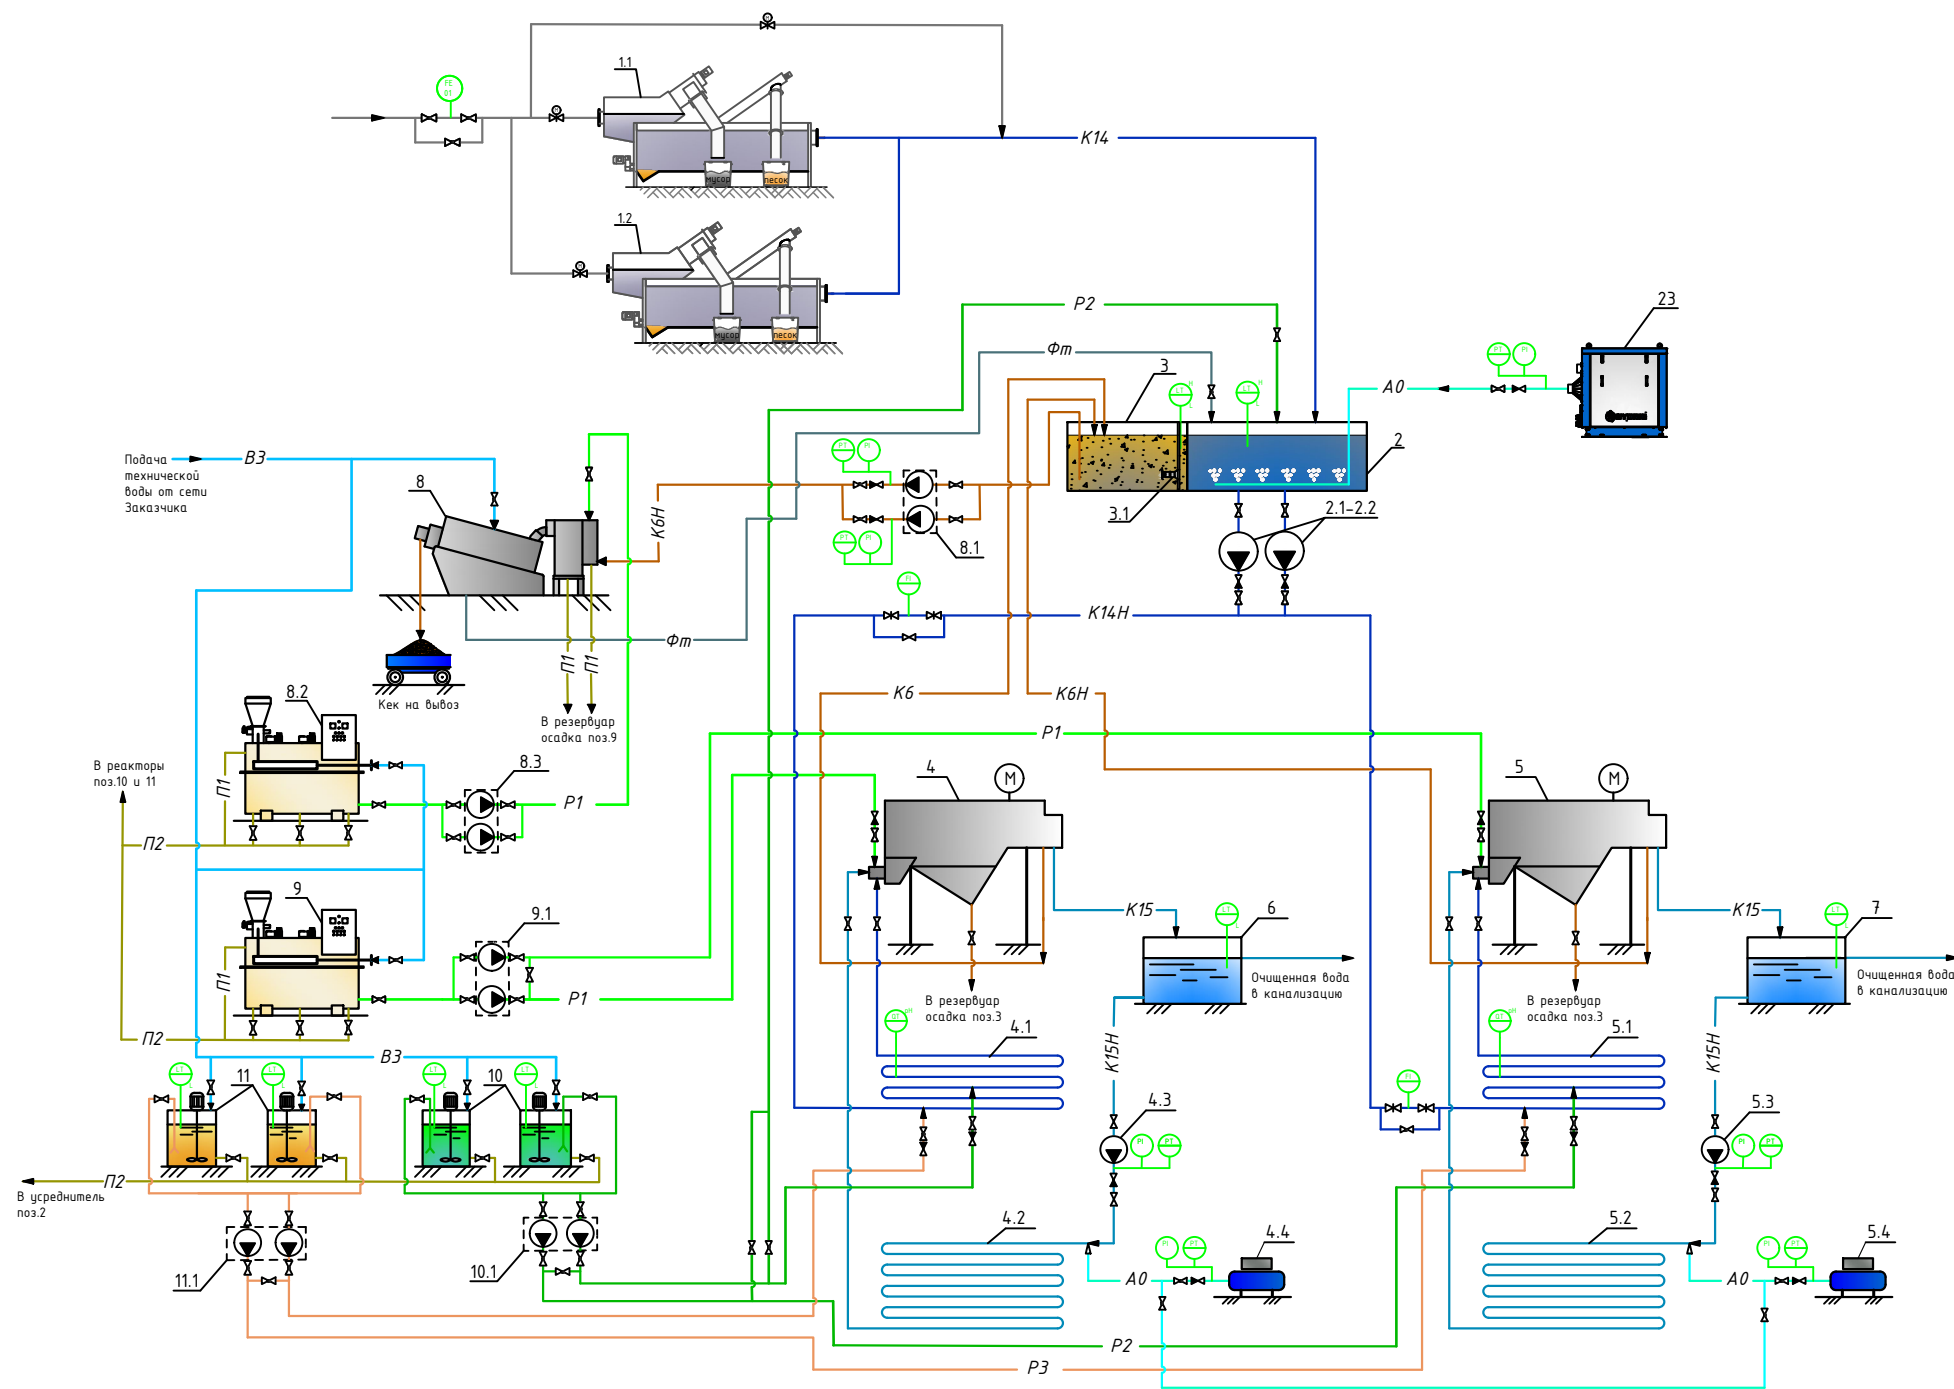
1.1
мусор
песок
1.2
мусор
песок
K14
P2
23
Фт
3
A0
2
Подача технической воды от сети Заказчика
B3
8
K6H
3.1
2.1-2.2
8.1
Фт
K14H
Кек на вывоз
П1
П1
В резервуар осадка поз.9
8.2
K6
K6H
P1
8.3
В реакторы поз.10 и 11
П1
P1
4
M
5
M
П2
9
9.1
K15
6
K15
7
П1
P1
Очищенная вода в канализацию
Очищенная вода в канализацию
П2
В резервуар осадка поз.3
4.1
В резервуар осадка поз.3
5.1
B3
K15H
K15H
11
10
4.3
5.3
В усреднитель поз.2
П2
4.2
5.2
4.4
5.4
11.1
10.1
A0
A0
P2
P3